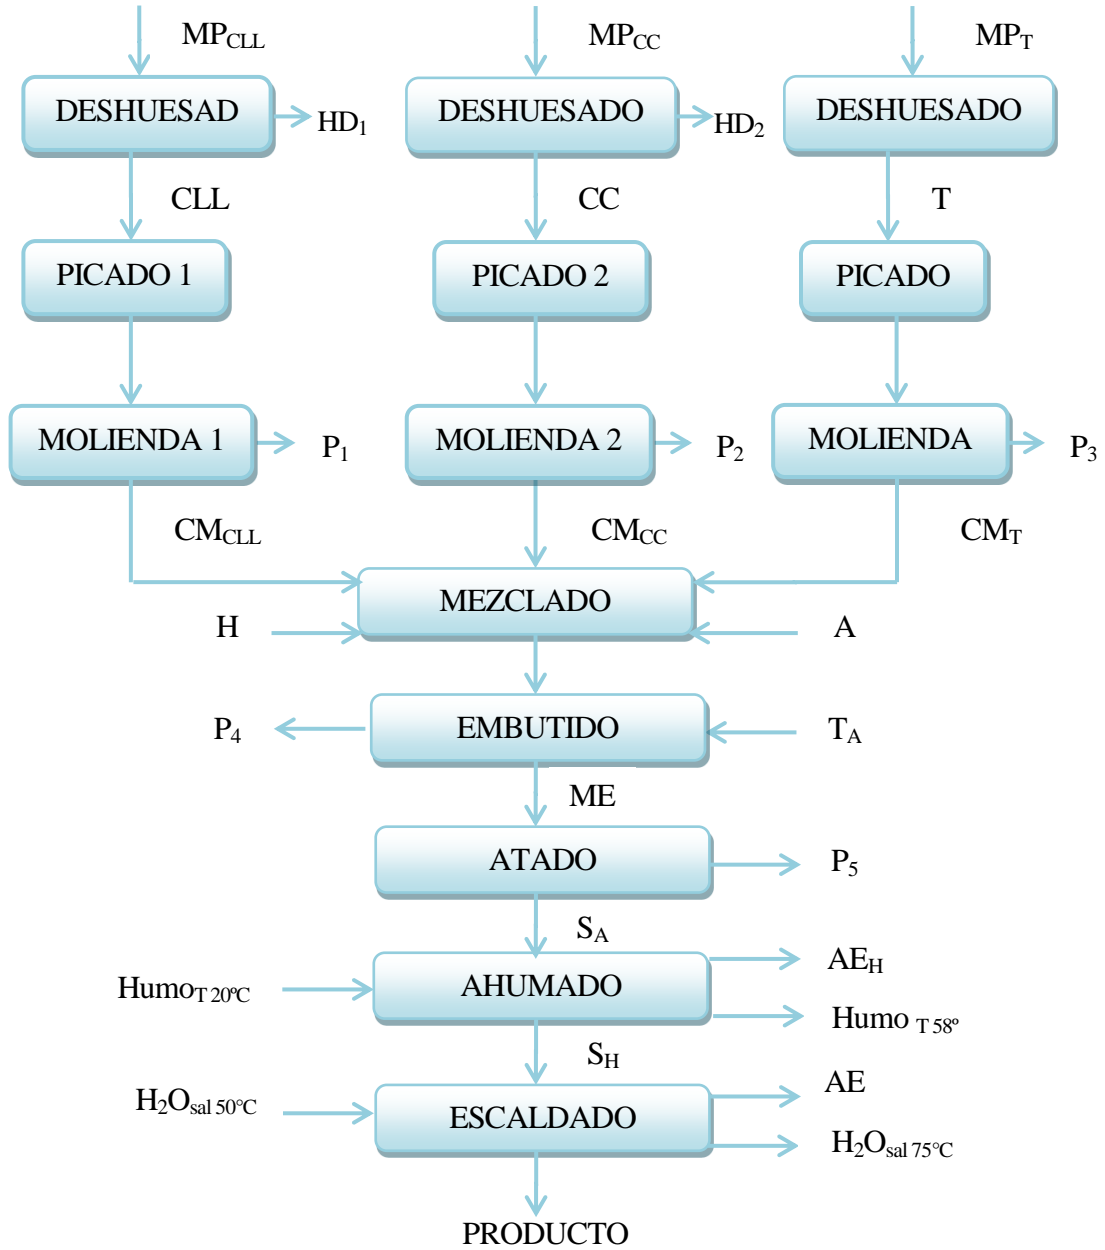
$MP_{CLL}$

DESHUESAD

$HD_1$

CLL

PICADO 1

MOLIENDA 1

$P_1$

$CM_{CLL}$

$MP_{CC}$

DESHUESADO

$HD_2$

CC

PICADO 2

MOLIENDA 2

$P_2$

$CM_{CC}$

$MP_T$

DESHUESADO

T

PICADO

MOLIENDA

$P_3$

$CM_T$

H

MEZCLADO

A

$P_4$

EMBUTIDO

$T_A$

ME

ATADO

$P_5$

$S_A$

$Humo_{T\ 20°C}$

AHUMADO

$AE_H$

$Humo_{\ T\ 58°}$

$S_H$

$H_2O_{sal\ 50°C}$

ESCALDADO

AE

$H_2O_{sal\ 75°C}$

PRODUCTO